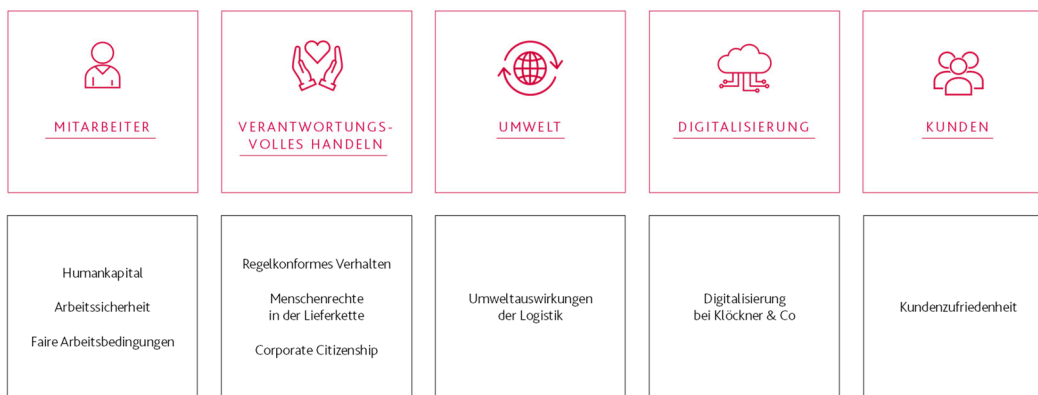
MITARBEITER

VERANTWORTUNGS-VOLLES HANDELN

UMWELT

DIGITALISIERUNG

KUNDEN

Humankapital

Arbeitssicherheit

Faire Arbeitsbedingungen

Regelkonformes Verhalten

Menschenrechte in der Lieferkette

Corporate Citizenship

Umweltauswirkungen der Logistik

Digitalisierung bei Klöckner & Co

Kundenzufriedenheit